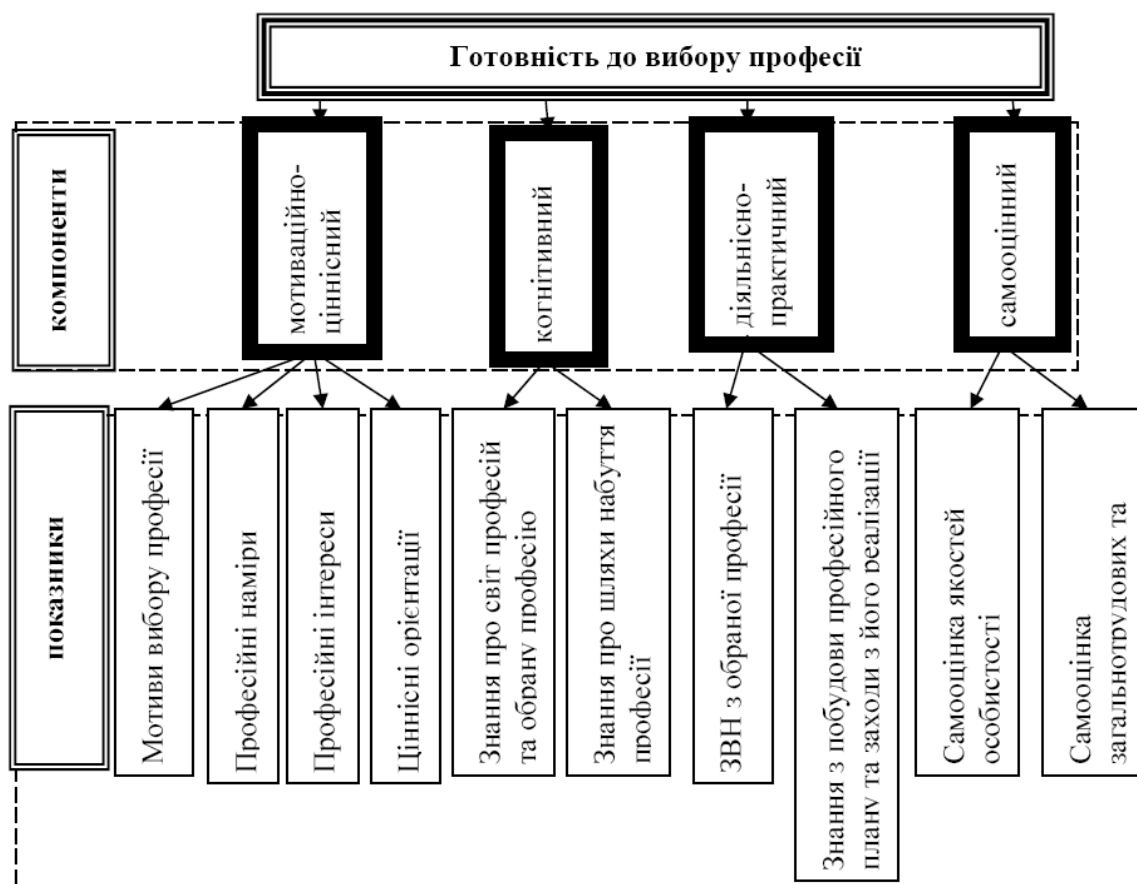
Готовність до вибору професії

компоненти

мотиваційно-ціннісний

когнітивний

діяльнісно-практичний

самооцінний

показники

Мотиви вибору професії

Професійні наміри

Професійні інтереси

Ціннісні орієнтації

Знання про світ професій та обрану професію

Знання про шляхи набуття професії

ЗВН з обраної професії

Знання з побудови професійного плану та заходи з його реалізації

Самооцінка якостей особистості

Самооцінка загальнотрудових та